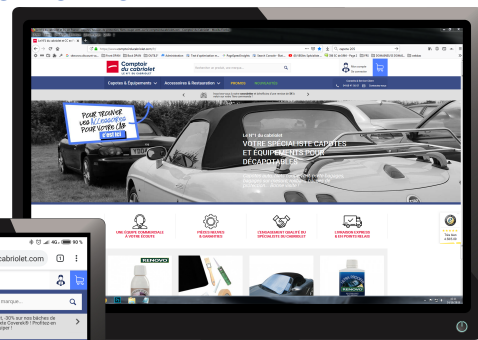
Comptoir du cabriolet

Capotes & Équipements
Accessoires & Restauration
PROMOS

POUR TROUVER LES ACCESSOIRES POUR VOTRE CAB

Le N°1 du cabriolet
VOTRE SPÉCIALISTE CAPOTES ET ÉQUIPEMENTS POUR DÉCAPOTABLES

UNE ÉQUIPE COMMERCIALE À VOTRE ÉCOUTE
PIÈCES INSTALLÉES & GARANTIES
CLASSEMENT QUALITÉ DU SPÉCIALISTE DU CABRIOLET
LIVRAISON EXPRESS & EN POINTS RELAIS

RENOVO
RENOVO

cabriolet.com
90 %
marque...
-30% sur nos bâches de ... Coverek® ! Profitez-en ...